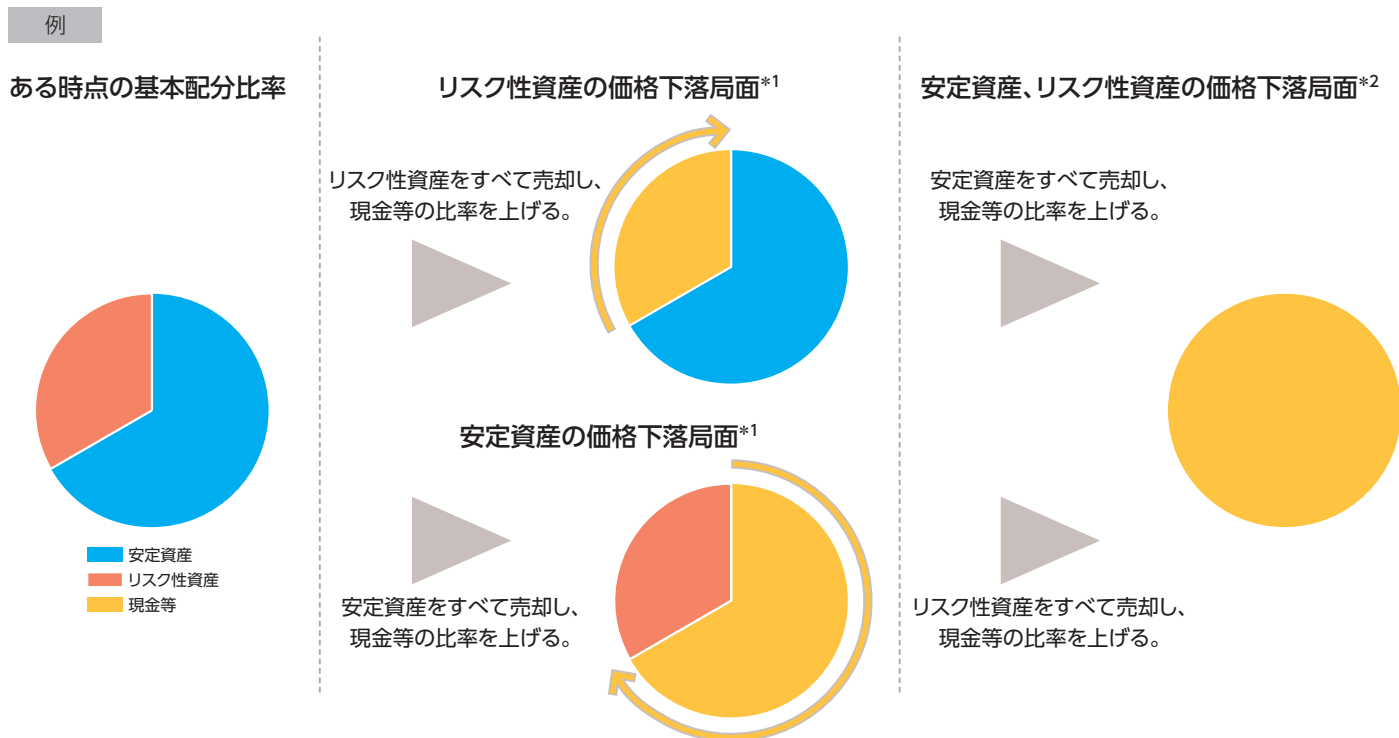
例

ある時点の基本配分比率

安定資産
リスク性資産
現金等

リスク性資産の価格下落局面$^{*1}$

リスク性資産をすべて売却し、現金等の比率を上げる。

安定資産の価格下落局面$^{*1}$

安定資産をすべて売却し、現金等の比率を上げる。

安定資産、リスク性資産の価格下落局面$^{*2}$

安定資産をすべて売却し、現金等の比率を上げる。

リスク性資産をすべて売却し、現金等の比率を上げる。